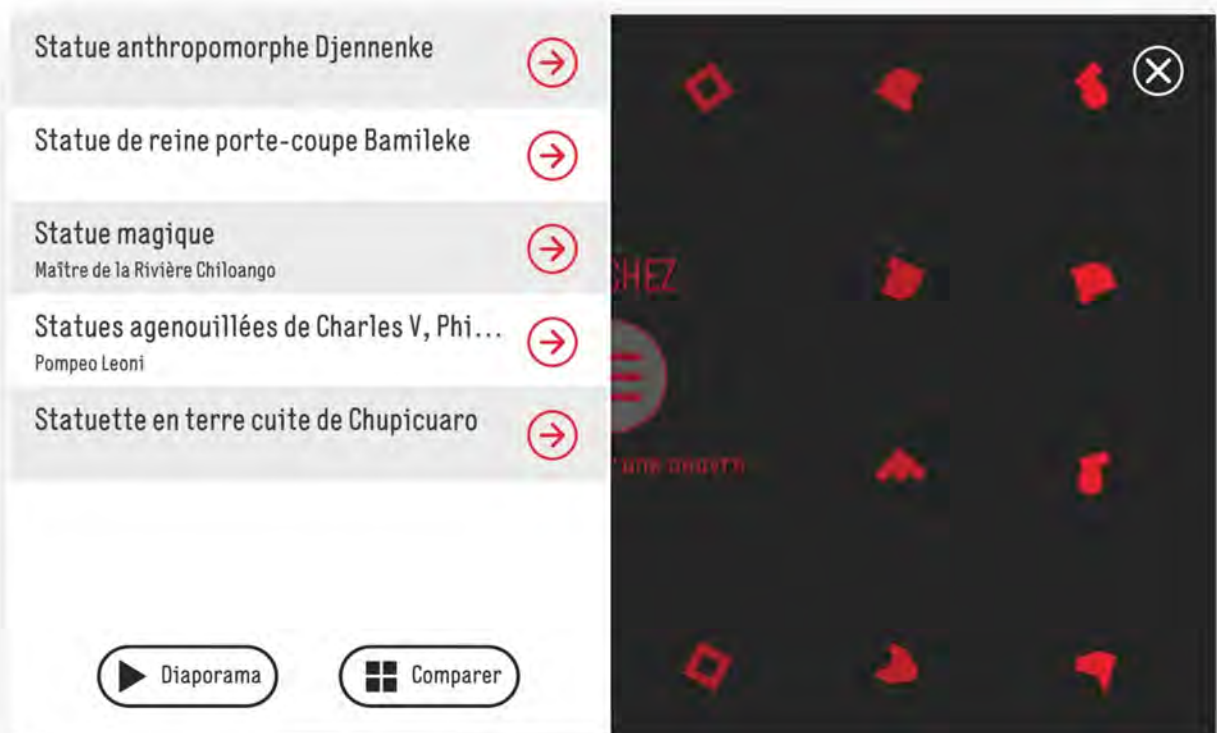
Statue anthropomorphe Djennenke

Statue de reine porte-coupe Bamileke

Statue magique
Maître de la Rivière Chiloango

Statues agenouillées de Charles V, Phi...
Pompeo Leoni

Statuette en terre cuite de Chupicuaro

Diaporama

Comparer

CHEZ

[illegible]